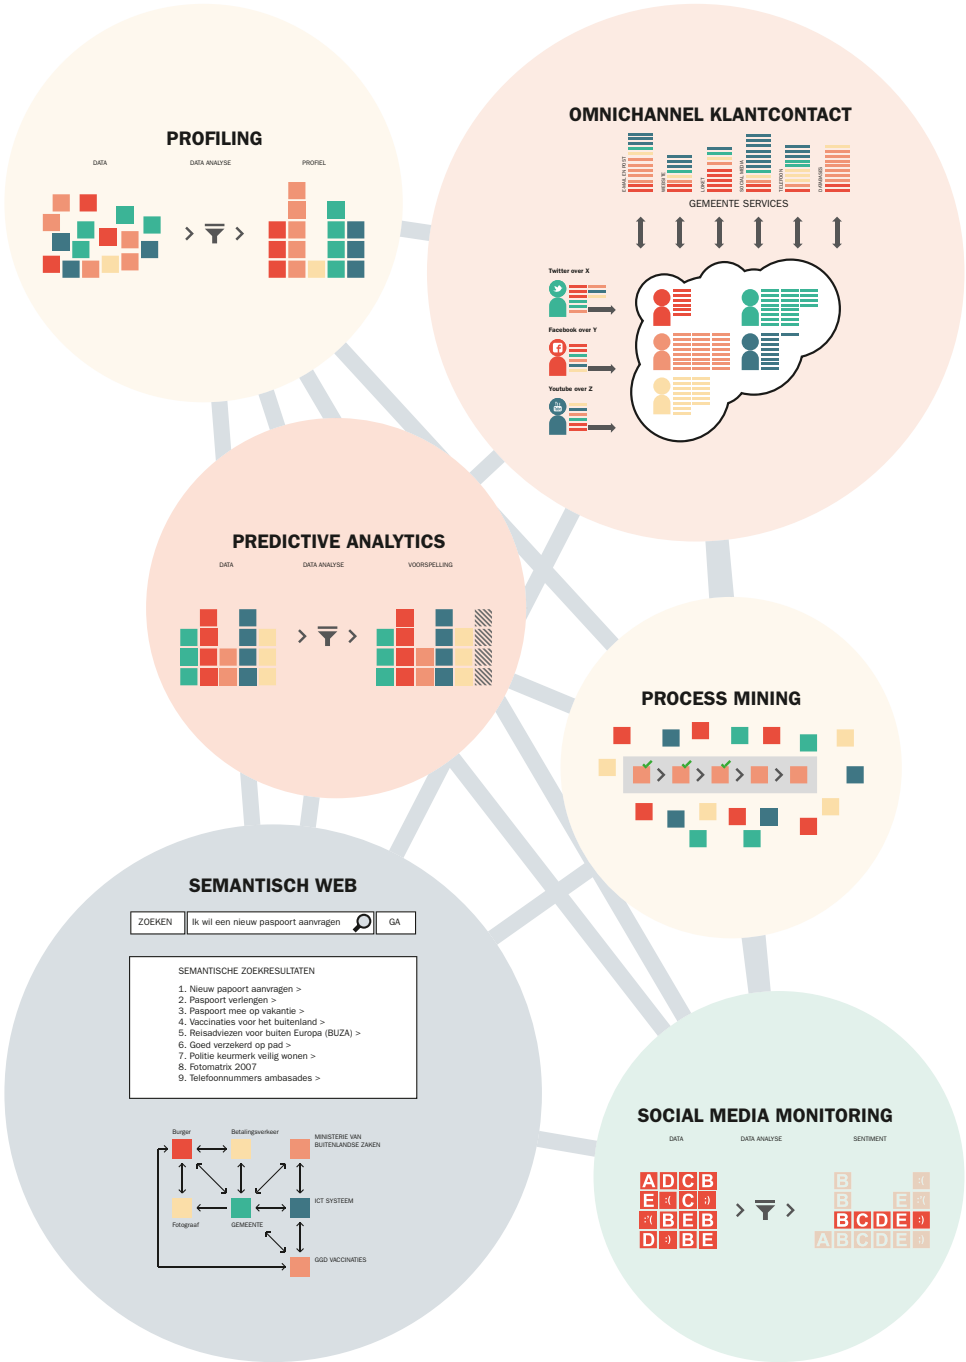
PROFILING

DATA
DATA ANALYSE
PROFIEL

OMNICHANNEL KLANTCONTACT

EMAIL EN POST
WEBSITE
LOKET
SOCIAL MEDIA
TELEFOON
OVERIGES

GEMEENTE SERVICES

Twitter over X
Facebook over Y
Youtube over Z

PREDICTIVE ANALYTICS

DATA
DATA ANALYSE
VOORSPELLING

PROCESS MINING

SEMANTISCH WEB

ZOEKEN
Ik wil een nieuw paspoort aanvragen
GA

SEMANTISCHE ZOEKRESULTATEN

1. Nieuw papoort aanvragen >
2. Paspoort verlengen >
3. Paspoort mee op vakantie >
4. Vaccinaties voor het buitenland >
5. Reisadviezen voor buiten Europa (BUZA) >
6. Goed verzekerd op pad >
7. Politie keurmerk veilig wonen >
8. Fotomatrix 2007
9. Telefoonnummers ambasades >

Burger
Betalingsverkeer
MINISTERIE VAN BUITENLANDSE ZAKEN
ICT SYSTEEM
Fotograaf
GEMEENTE
GGD VACCINATIES

SOCIAL MEDIA MONITORING

DATA
DATA ANALYSE
SENTIMENT

A D C B
E :( C :)
:'( B E B
D :) B E

B :(
B E :'(
B C D E :)
A B C D E :)